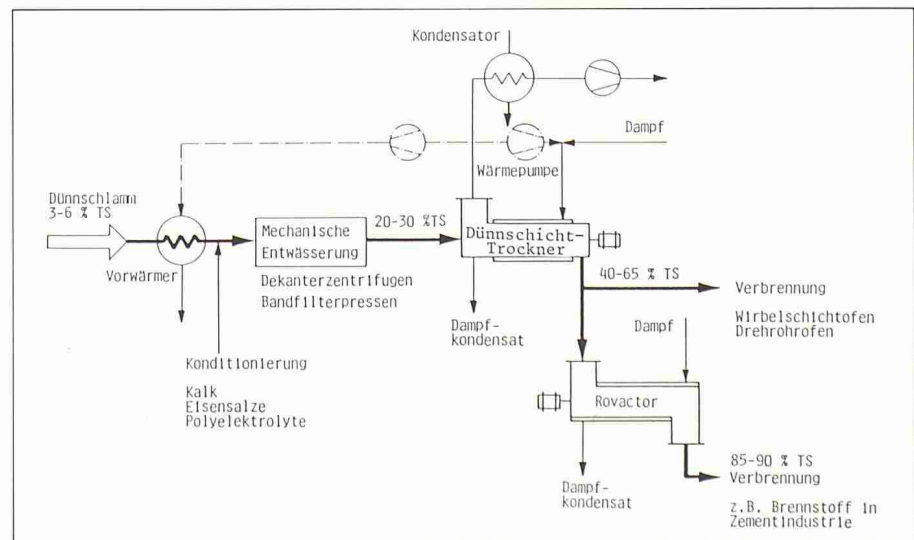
Kondensator

Dampf

Wärmepumpe

Dünnschlamm
3-6 % TS

Vorwärmer

Mechanische Entwässerung

20-30 %TS

Dünnschicht-Trockner

Dekanterzentrifugen
Bandfilterpressen

40-65 % TS

Verbrennung

Wirbelschichtofen
Drehrohrofen

Dampf-kondensat

Dampf

Konditionierung

Kalk
Eisensalze
Polyelektrolyte

Rovactor

85-90 % TS
Verbrennung

Dampf-kondensat

z.B. Brennstoff in Zementindustrie